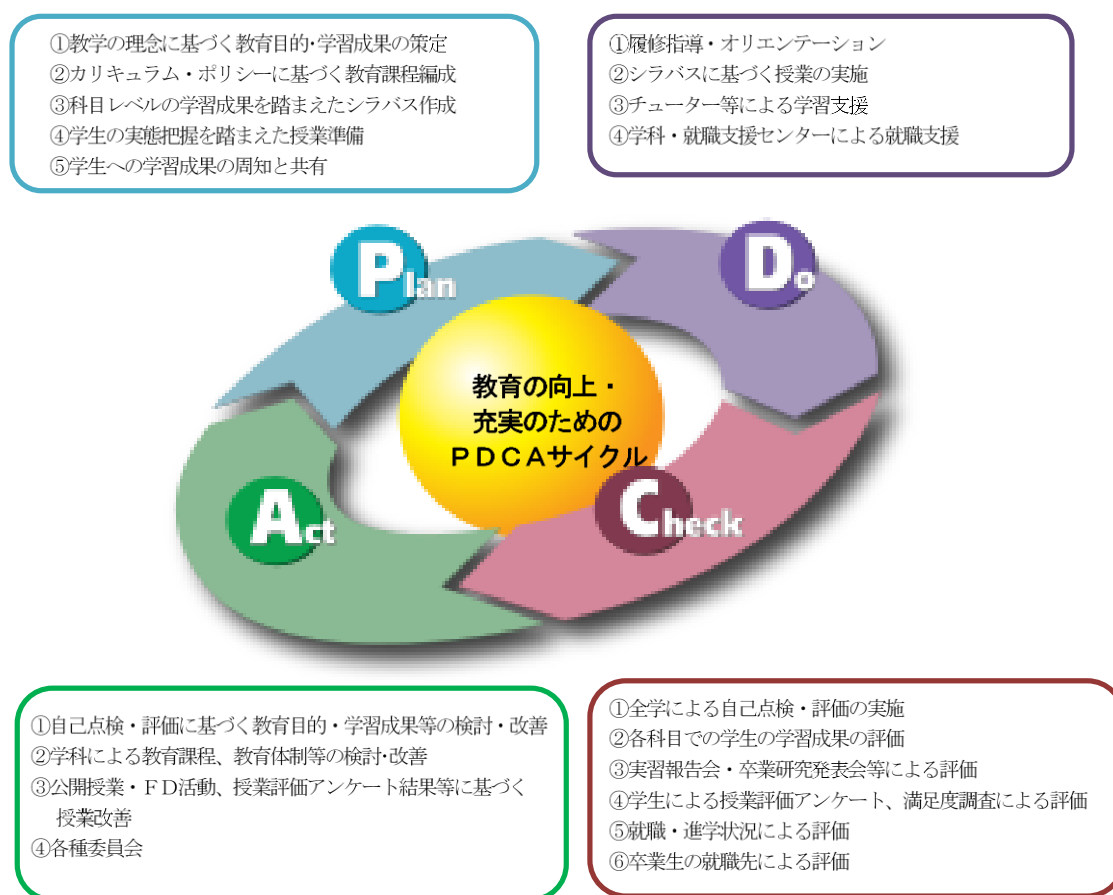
①教学の理念に基づく教育目的･学習成果の策定
②カリキュラム・ポリシーに基づく教育課程編成
③科目レベルの学習成果を踏まえたシラバス作成
④学生の実態把握を踏まえた授業準備
⑤学生への学習成果の周知と共有

①履修指導・オリエンテーション
②シラバスに基づく授業の実施
③チューター等による学習支援
④学科・就職支援センターによる就職支援

Plan

Do

教育の向上・
充実のための
ＰＤＣＡサイクル

Act

Check

①自己点検・評価に基づく教育目的・学習成果等の検討・改善
②学科による教育課程、教育体制等の検討･改善
③公開授業・ＦＤ活動、授業評価アンケート結果等に基づく授業改善
④各種委員会

①全学による自己点検・評価の実施
②各科目での学生の学習成果の評価
③実習報告会・卒業研究発表会等による評価
④学生による授業評価アンケート、満足度調査による評価
⑤就職・進学状況による評価
⑥卒業生の就職先による評価